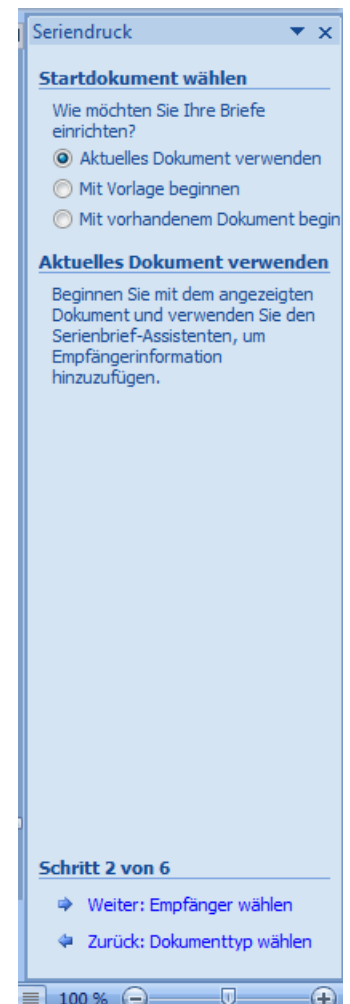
Seriendruck

Startdokument wählen

Wie möchten Sie Ihre Briefe einrichten?

Aktuelles Dokument verwenden

Mit Vorlage beginnen

Mit vorhandenem Dokument begin

Aktuelles Dokument verwenden

Beginnen Sie mit dem angezeigten Dokument und verwenden Sie den Serienbrief-Assistenten, um Empfängerinformation hinzuzufügen.

Schritt 2 von 6

Weiter: Empfänger wählen

Zurück: Dokumenttyp wählen

100 %